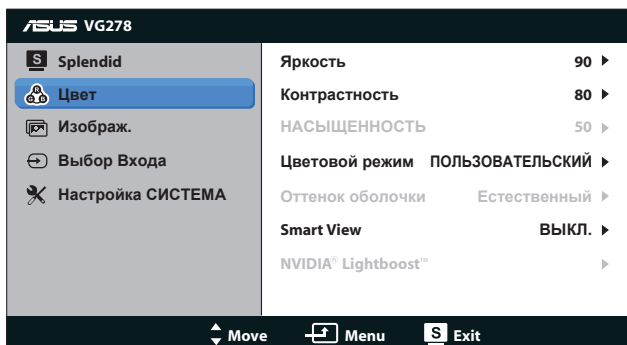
ASUS VG278

S Splendid

Цвет

Изображ.

Выбор Входа

Настройка СИСТЕМА

Яркость 90 ▸

Контрастность 80 ▸

НАСЫЩЕННОСТЬ 50 ▸

Цветовой режим ПОЛЬЗОВАТЕЛЬСКИЙ ▸

Оттенок оболочки Естественный ▸

Smart View ВЫКЛ. ▸

NVIDIA® Lightboost™ ▸

Move Menu S Exit